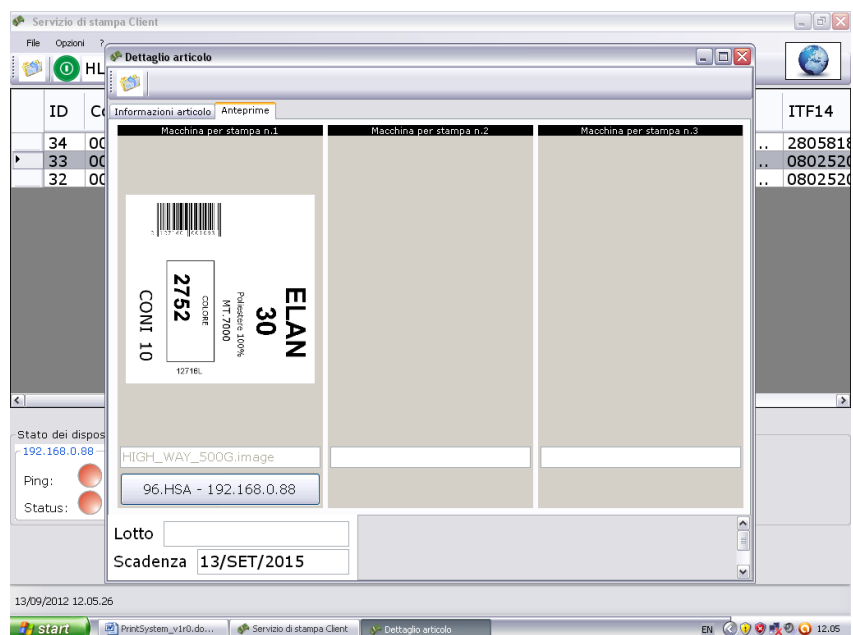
Servizio di stampa Client

File Opzioni ?

HL

| ID | C | | ITF14 |
|---|---|---|---|
| 34 | 00 | .. | 2805818 |
| 33 | 00 | .. | 0802520 |
| 32 | 00 | .. | 0802520 |

Stato dei dispos

192.168.0.88

Ping:

Status:

Dettaglio articolo

Informazioni articolo Anteprime

Macchina per stampa n.1

Macchina per stampa n.2

Macchina per stampa n.3

ELAN 30

Poliestere 100%

MT.7000

COLORE

2752

CONI 10

12718L

HIGH_WAY_500G.image

96.HSA - 192.168.0.88

Lotto

Scadenza 13/SET/2015

13/09/2012 12.05.26

start PrintSystem_v1r0.do... Servizio di stampa Client Dettaglio articolo

EN 12.05